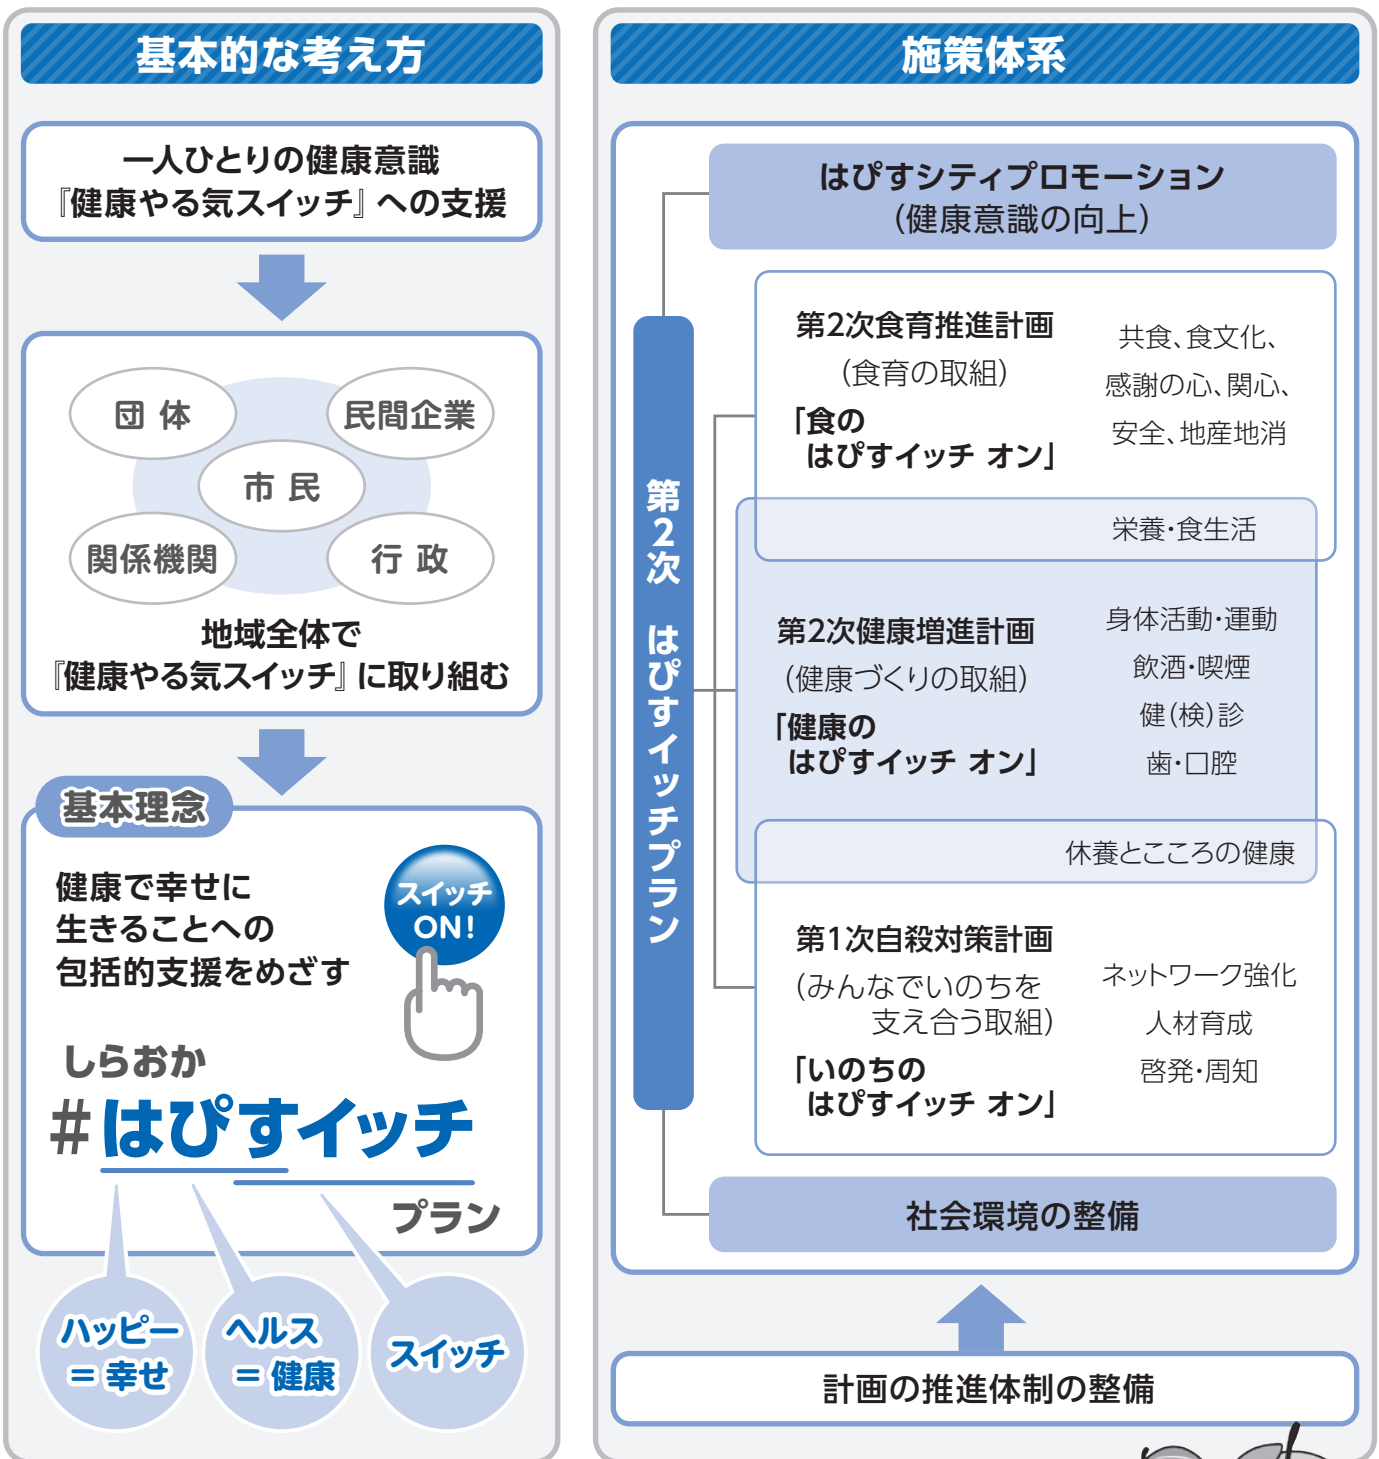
基本的な考え方

一人ひとりの健康意識
『健康やる気スイッチ』への支援

団 体

民間企業

市 民

関係機関

行 政

地域全体で
『健康やる気スイッチ』に取り組む

基本理念

健康で幸せに
生きることへの
包括的支援をめざす

スイッチ ON!

しらおか
#はぴすイッチ
プラン

ハッピー ＝幸せ

ヘルス ＝健康

スイッチ

施策体系

はぴすシティプロモーション
（健康意識の向上）

第2次 はぴすイッチプラン

第2次食育推進計画
（食育の取組）
「食の
はぴすイッチ オン」

共食、食文化、
感謝の心、関心、
安全、地産地消

栄養･食生活

第2次健康増進計画
（健康づくりの取組）
「健康の
はぴすイッチ オン」

身体活動･運動
飲酒･喫煙
健（検）診
歯･口腔

休養とこころの健康

第1次自殺対策計画
（みんなでいのちを
支え合う取組）
「いのちの
はぴすイッチ オン」

ネットワーク強化
人材育成
啓発･周知

社会環境の整備

計画の推進体制の整備